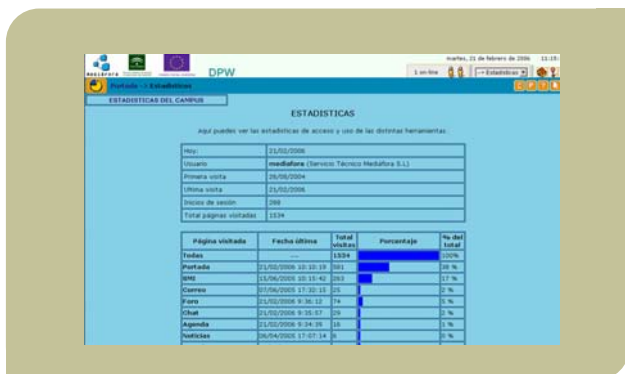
DPW

martes, 21 de febrero de 2006 11:15

1 on-line

-- Estadísticas --

Portada -> Estadísticas

ESTADISTICAS DEL CAMPUS

ESTADISTICAS

Aquí puedes ver las estadísticas de acceso y uso de las distintas herramientas

| | |
|---|---|
| Hoy: | 21/02/2006 |
| Usuario | mediafora (Servicio Técnico Mediafora S.L) |
| Primera visita | 26/08/2004 |
| Última visita | 21/02/2006 |
| Inicios de sesión | 288 |
| Total páginas visitadas | 1534 |

| Página visitada | Fecha última | Total visitas | Porcentaje | % del total |
|---|---|---|---|---|
| Todas | --- | 1534 | | 100% |
| Portada | 21/02/2006 10:10:19 | 581 | | 38 % |
| SMS | 15/06/2005 10:15:42 | 263 | | 17 % |
| Correo | 07/06/2005 17:32:15 | 25 | | 2 % |
| Foro | 21/02/2006 9:36:12 | 74 | | 5 % |
| Chat | 21/02/2006 9:35:57 | 29 | | 2 % |
| Agenda | 21/02/2006 9:34:39 | 16 | | 1 % |
| Noticias | 26/04/2005 17:07:14 | 6 | | 0 % |